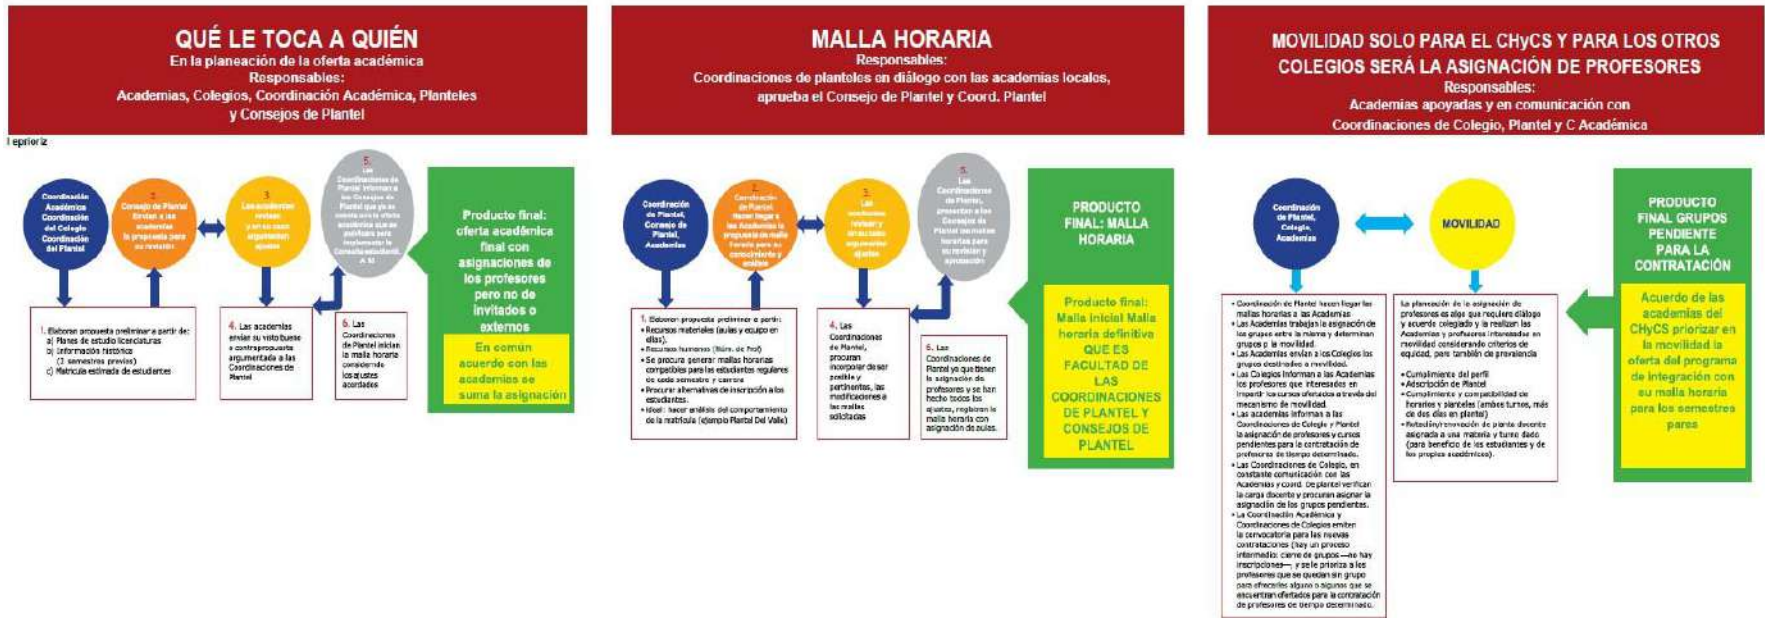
QUÉ LE TOCA A QUIÉN
En la planeación de la oferta académica
Responsables:
Academias, Colegios, Coordinación Académica, Planteles y Consejos de Plantel

I eprioriz

Coordinación Académica Coordinación del Colegio Coordinación del Plantel

2. Consejo de Plantel Envían a las academias la propuesta para su revisión

3. Las academias revisan y en su caso argumentan ajustes

5. Las Coordinaciones de Plantel informan a los Consejos de Plantel que ya se cuenta con la oferta académica que se publicará para implementar la Consulta estudiantil. A.M.

Producto final: oferta académica final con asignaciones de los profesores pero no de invitados o externos

En común acuerdo con las academias se suma la asignación

1. Elaboran propuesta preliminar a partir de:
a) Planes de estudio licenciaturas
b) Información histórica (3 semestres previos)
c) Matrícula estimada de estudiantes

4. Las academias envían su visto bueno o contrapropuesta argumentada a las Coordinaciones de Plantel

6. Las Coordinaciones de Plantel inician la malla horaria considerando los ajustes acordados

MALLA HORARIA
Responsables:
Coordinaciones de planteles en diálogo con las academias locales, aprueba el Consejo de Plantel y Coord. Plantel

Coordinación de Plantel, Consejo de Plantel, Academias

2. Coordinación de Plantel hacen llegar a las Academias la propuesta de malla horaria para su conocimiento y análisis

3. Las academias revisan y en su caso argumentan ajustes

5. Las Coordinaciones de Plantel, presentan a los Consejos de Plantel las mallas horarias para su revisión y aprobación

PRODUCTO FINAL: MALLA HORARIA

Producto final: Malla inicial Malla horaria definitiva QUE ES FACULTAD DE LAS COORDINACIONES DE PLANTEL Y CONSEJOS DE PLANTEL

1. Elaboran propuesta preliminar a partir:
• Recursos materiales (aulas y equipo en ellas).
• Recursos humanos (Núm. de Prof)
• Se procura generar mallas horarias compatibles para los estudiantes regulares de cada semestre y carrera
• Procurar alternativas de inscripción a los estudiantes.
• Ideal: hacer análisis del comportamiento de la matrícula (ejemplo Plantel Del Valle)

4. Las Coordinaciones de Plantel, procuran incorporar de ser posible y pertinentes, las modificaciones a las mallas solicitadas

6. Las Coordinaciones de Plantel ya que tienen la asignación de profesores y se han hecho todos los ajustes, registran la malla horaria con asignación de aulas.

MOVILIDAD SOLO PARA EL CHyCS Y PARA LOS OTROS COLEGIOS SERÁ LA ASIGNACIÓN DE PROFESORES
Responsables:
Academias apoyadas y en comunicación con Coordinaciones de Colegio, Plantel y C Académica

Coordinación de Plantel, Colegio, Academias

MOVILIDAD

PRODUCTO FINAL GRUPOS PENDIENTE PARA LA CONTRATACIÓN

Acuerdo de las academias del CHyCS priorizar en la movilidad a la oferta del programa de integración con su malla horaria para los semestres pares

• Coordinación de Plantel hacen llegar las mallas horarias a las Academias
• Las Academias trabajan la asignación de los grupos entre la misma y determinan grupos p la movilidad.
• Las Academias envían a los Colegios los grupos destinados a movilidad.
• Las Colegios informan a las Academias los profesores que interesados en impartir los cursos ofertados a través del mecanismo de movilidad.
• Las academias informan a las Coordinaciones de Colegio y Plantel la asignación de profesores y cursos pendientes para la contratación de profesores de tiempo determinado.
• Las Coordinaciones de Colegio, en constante comunicación con las Academias y coord. de plantel verifican la carga docente y procuran asignar la asignación de los grupos pendientes.
• La Coordinación Académica y Coordinaciones de Colegios emiten la convocatoria para las nuevas contrataciones (hay un proceso intermedio: cierre de grupos —no hay inscripciones—, y se le prioriza a los profesores que se quedan sin grupo para ofrecerles alguno o algunos que se encuentran ofertados para la contratación de profesores de tiempo determinado.

La planeación de la asignación de profesores es algo que requiere diálogo y acuerdo colegiado y la realizan las Academias y profesores interesados en movilidad considerando criterios de equidad, pero también de prevalencia
• Cumplimiento del perfil
• Adscripción de Plantel
• Cumplimiento y compatibilidad de horarios y planteles (ambos turnos, más de dos días en plantel)
• Refrendo/renovación de planta docente asignada a una materia y turno dado (para beneficio de los estudiantes y de los propios académicos).